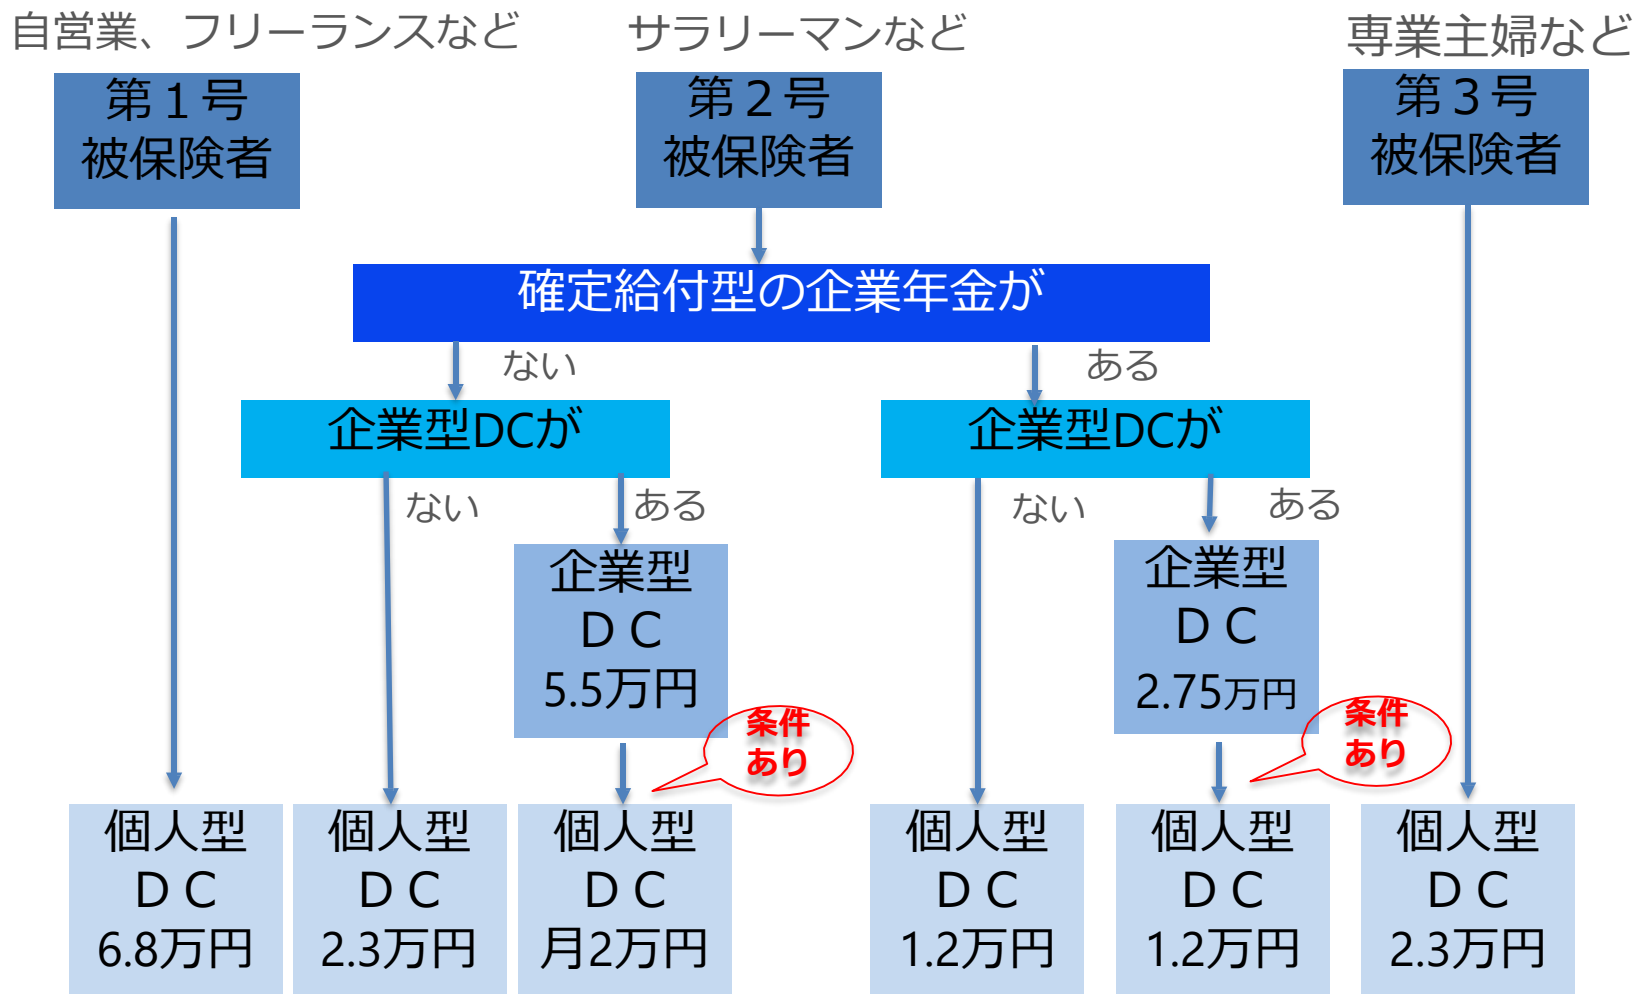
自営業、フリーランスなど

サラリーマンなど

専業主婦など

第１号
被保険者

第２号
被保険者

第３号
被保険者

確定給付型の企業年金が

ない

ある

企業型DCが

企業型DCが

ない

ある

ない

ある

企業型
ＤＣ
5.5万円

企業型
ＤＣ
2.75万円

条件
あり

条件
あり

個人型
ＤＣ
6.8万円

個人型
ＤＣ
2.3万円

個人型
ＤＣ
月2万円

個人型
ＤＣ
1.2万円

個人型
ＤＣ
1.2万円

個人型
ＤＣ
2.3万円